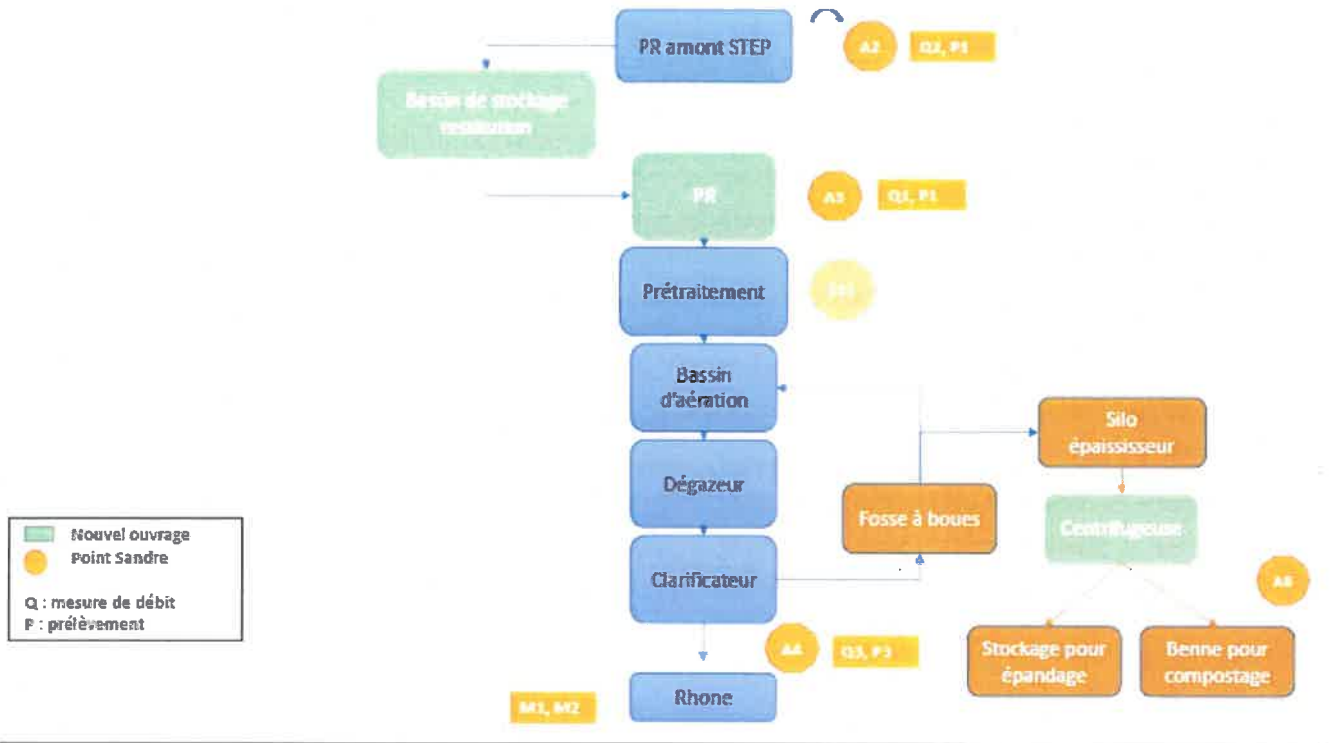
PR amont STEP

A2

Q2, P1

Bassin de stockage restitution

PR

A3

Q1, P1

Prétraitement

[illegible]

Bassin d'aération

Dégazeur

Clarificateur

A4

Q3, P3

Rhone

M1, M2

Fosse à boues

Silo épaississeur

Centrifugeuse

A6

Stockage pour épandage

Benne pour compostage

Nouvel ouvrage
Point Sandre

Q : mesure de débit
P : prélèvement